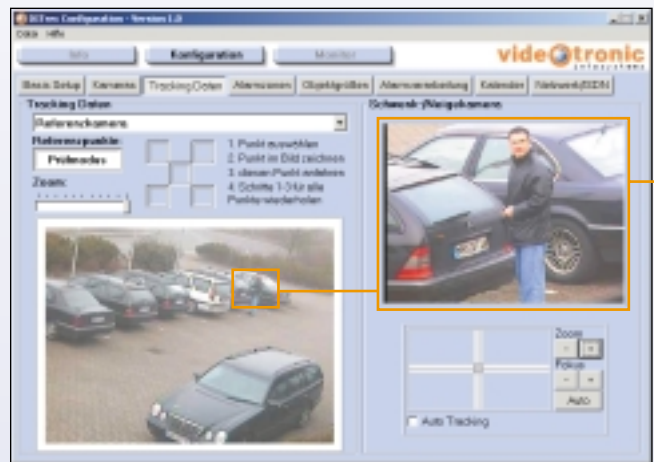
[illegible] Configuration - Version 1.0
Datei Hilfe
Info
Konfiguration
Monitor
videotronic
Basis Setup
Kamera
Tracking Daten
Alarmzonen
Objektgrößen
Alarmverarbeitung
Kalender
Netzwerk/ISDN
Tracking Daten
Referenzkamera
Referenzpunkte
Prüfmodus
Zoom
1. Punkt auswählen
2. Punkt im Bild zeichnen
3. diesen Punkt anfahren
4. Schritte 1-3 für alle Punkte wiederholen
Schwenk-/Neigekamera
Zoom
-
+
Fokus
-
+
Auto
Auto Tracking